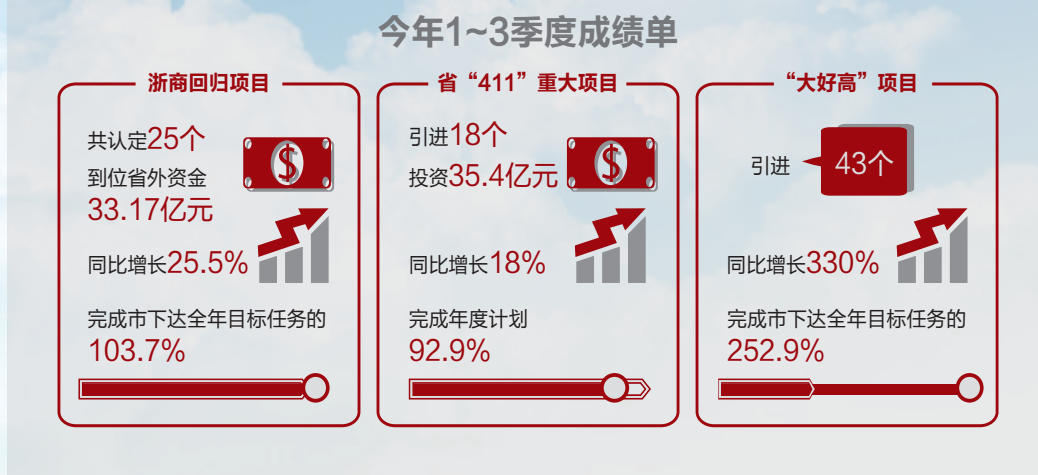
今年1~3季度成绩单

浙商回归项目

共认定25个
到位省外资金
33.17亿元

同比增长25.5%

完成市下达全年目标任务的
103.7%

省“411”重大项目

引进18个
投资35.4亿元

同比增长18%

完成年度计划
92.9%

“大好高”项目

引进 43个

同比增长330%

完成市下达全年目标任务的
252.9%